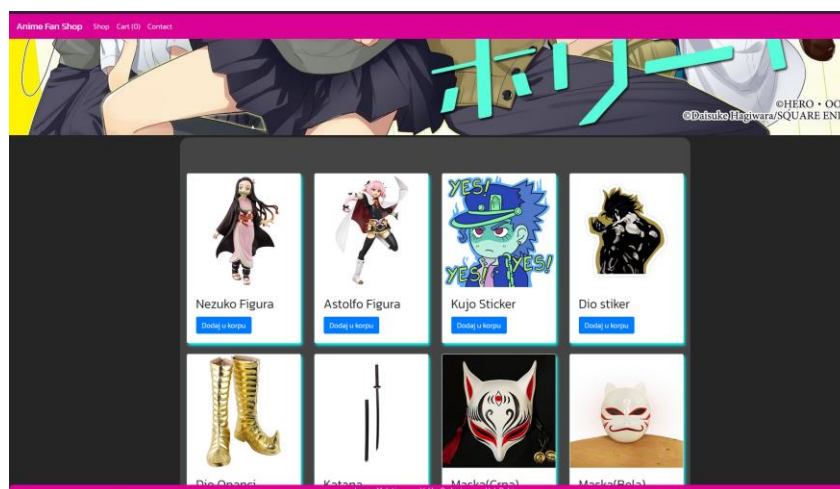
Anime Fan Shop Shop Cart (0) Contact

©HERO • OO
©Daisuke Hagiwara/SQUARE ENI

Nezuko Figura
Dodaj u korpu

Astolfo Figura
Dodaj u korpu

YES! YES! YES!
Kujo Sticker
Dodaj u korpu

Dio stiker
Dodaj u korpu

Dio Opanci

Katana

Maska(Crna)

Maska(Bela)